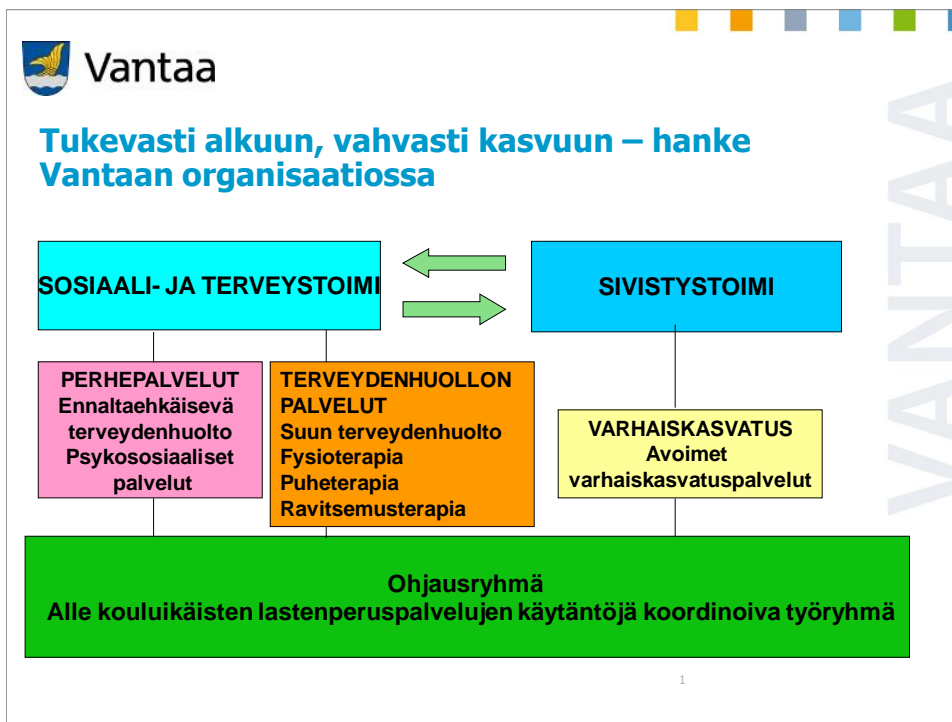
Vantaa

Tukevasti alkuun, vahvasti kasvuun – hanke Vantaan organisaatiossa

SOSIAALI- JA TERVEYSTOIMI

SIVISTYSTOIMI

PERHEPALVELUT
Ennaltaehkäisevä terveydenhuolto
Psykososiaaliset palvelut

TERVEYDENHUOLLON PALVELUT
Suun terveydenhuolto
Fysioterapia
Puheterapia
Ravitsemusterapia

VARHAISKASVATUS
Avoimet varhaiskasvatuspalvelut

Ohjausryhmä
Alle kouluikäisten lastenperuspalvelujen käytäntöjä koordinoiva työryhmä

VANTAA

1